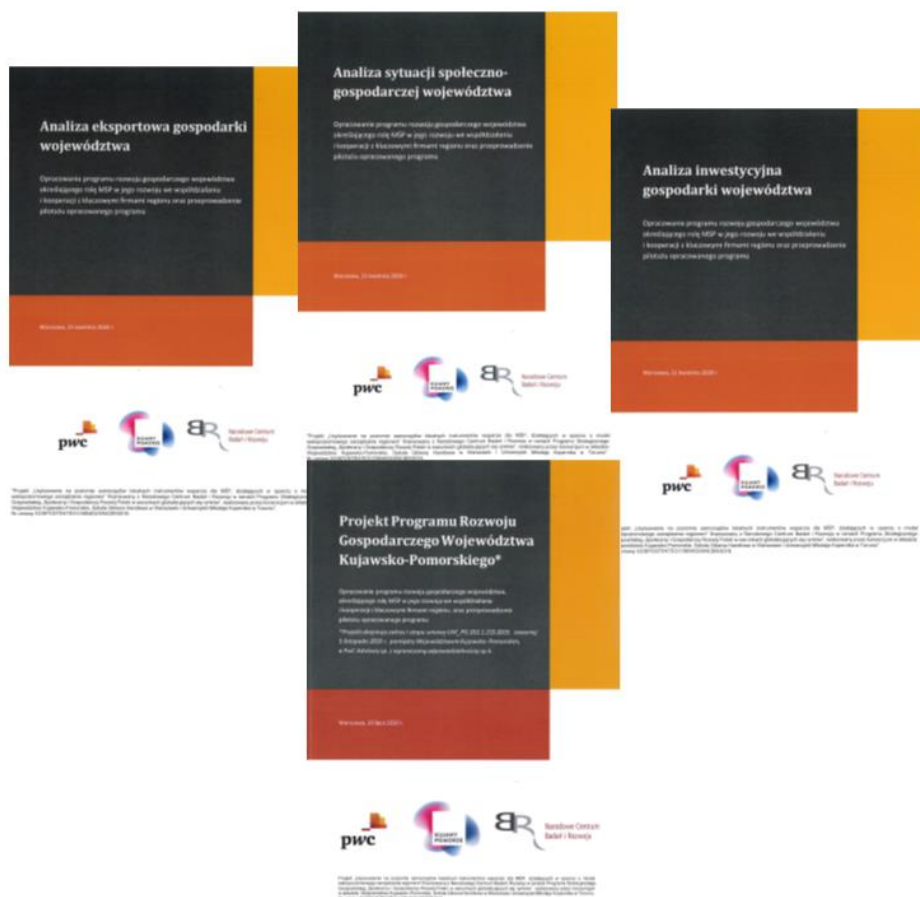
Analiza eksportowa gospodarki województwa

Opracowanie programu rozwoju gospodarczego województwa określającego rolę MSP w jego rozwoju we współdziałaniu i kooperacji z kluczowymi firmami regionu oraz przeprowadzenie pilotażu opracowanego programu

Warszawa, 15 kwietnia 2020 r.

pwc

Narodowe Centrum Badań i Rozwoju

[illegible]

Analiza sytuacji społeczno-gospodarczej województwa

Opracowanie programu rozwoju gospodarczego województwa określającego rolę MSP w jego rozwoju we współdziałaniu i kooperacji z kluczowymi firmami regionu oraz przeprowadzenie pilotażu opracowanego programu

Warszawa, 15 kwietnia 2020 r.

pwc

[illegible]

Analiza inwestycyjna gospodarki województwa

Opracowanie programu rozwoju gospodarczego województwa określającego rolę MSP w jego rozwoju we współdziałaniu i kooperacji z kluczowymi firmami regionu oraz przeprowadzenie pilotażu opracowanego programu

Warszawa, 15 kwietnia 2020 r.

pwc

Narodowe Centrum Badań i Rozwoju

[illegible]

Projekt Programu Rozwoju Gospodarczego Województwa Kujawsko-Pomorskiego*

Opracowanie programu rozwoju gospodarczego województwa określającego rolę MSP w jego rozwoju we współdziałaniu i kooperacji z kluczowymi firmami regionu, oraz przeprowadzenie pilotażu opracowanego programu

*Projekt przyjęto zgodnie z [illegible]

Warszawa, 10 lipca 2020 r.

pwc

Narodowe Centrum Badań i Rozwoju

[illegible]